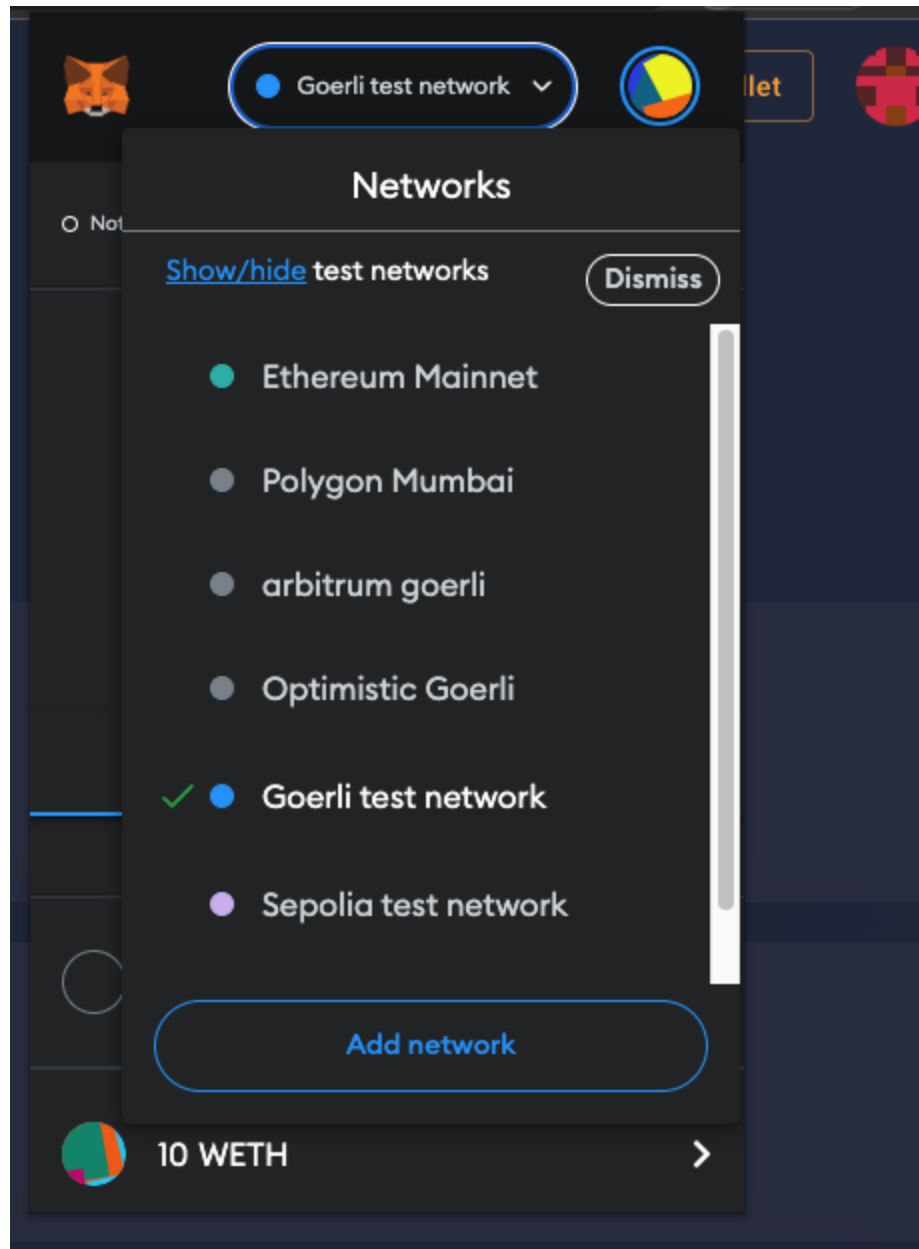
Goerli test network

llet

Networks

Not

Show/hide test networks

Dismiss

Ethereum Mainnet

Polygon Mumbai

arbitrum goerli

Optimistic Goerli

Goerli test network

Sepolia test network

Add network

10 WETH